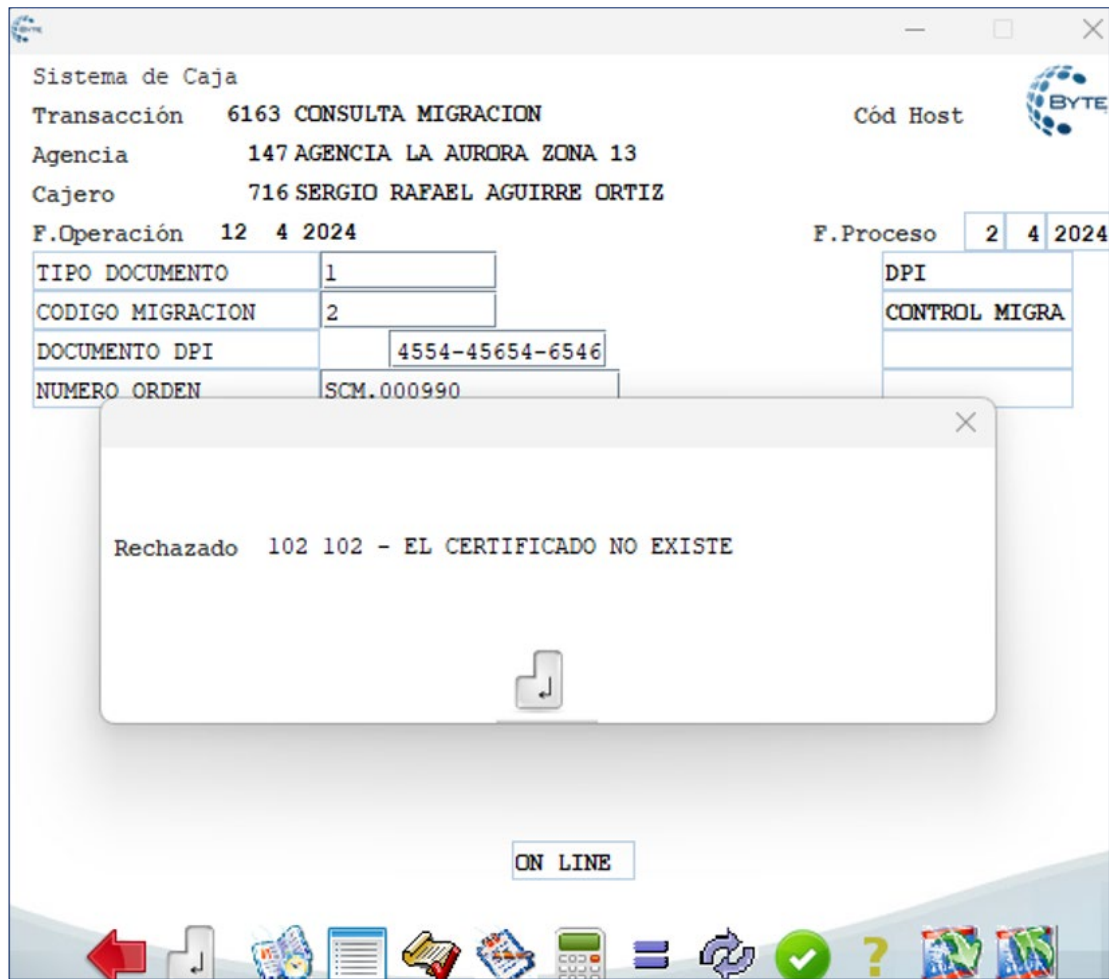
Sistema de Caja

Transacción 6163 CONSULTA MIGRACION

Cód Host

BYTE

Agencia 147 AGENCIA LA AURORA ZONA 13

Cajero 716 SERGIO RAFAEL AGUIRRE ORTIZ

F.Operación 12 4 2024

F.Proceso 2 4 2024

| TIPO DOCUMENTO | 1 | DPI |
|---|---|---|
| CODIGO MIGRACION | 2 | CONTROL MIGRA |
| DOCUMENTO DPI | 4554-45654-6546 | |
| NUMERO ORDEN | SCM.000990 | |

Rechazado 102 102 - EL CERTIFICADO NO EXISTE

ON LINE